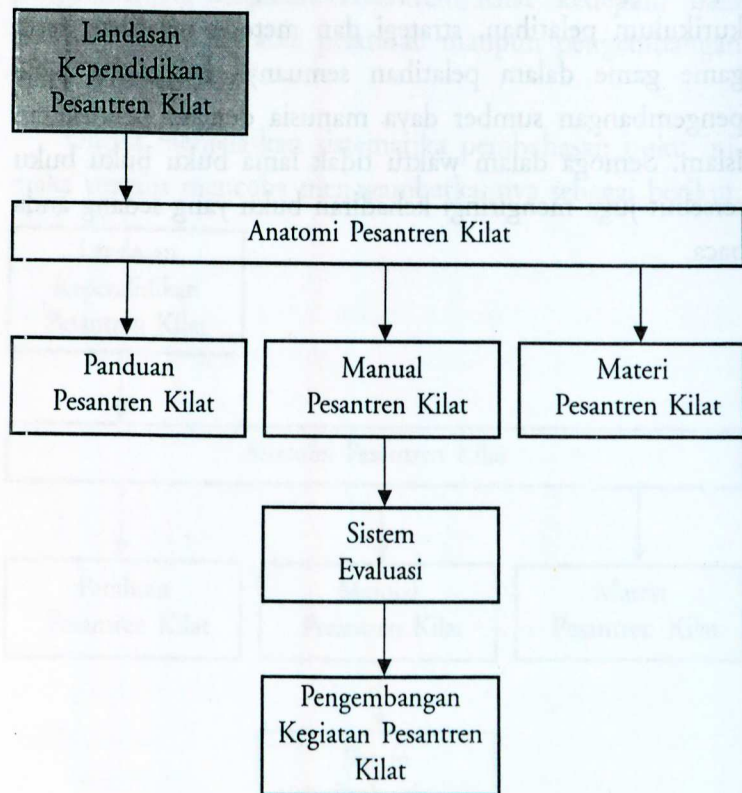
Landasan Kependidikan Pesantren Kilat

kurikulum pelatihan, strategi dan metode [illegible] game game dalam pelatihan semuanya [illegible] pengembangan sumber daya manusia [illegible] Islami. Semoga dalam waktu tidak lama buku buku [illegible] juga mengiringi kehadiran buku yang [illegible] ini.

Anatomi Pesantren Kilat

Panduan Pesantren Kilat

Manual Pesantren Kilat

Materi Pesantren Kilat

Sistem Evaluasi

Pengembangan Kegiatan Pesantren Kilat